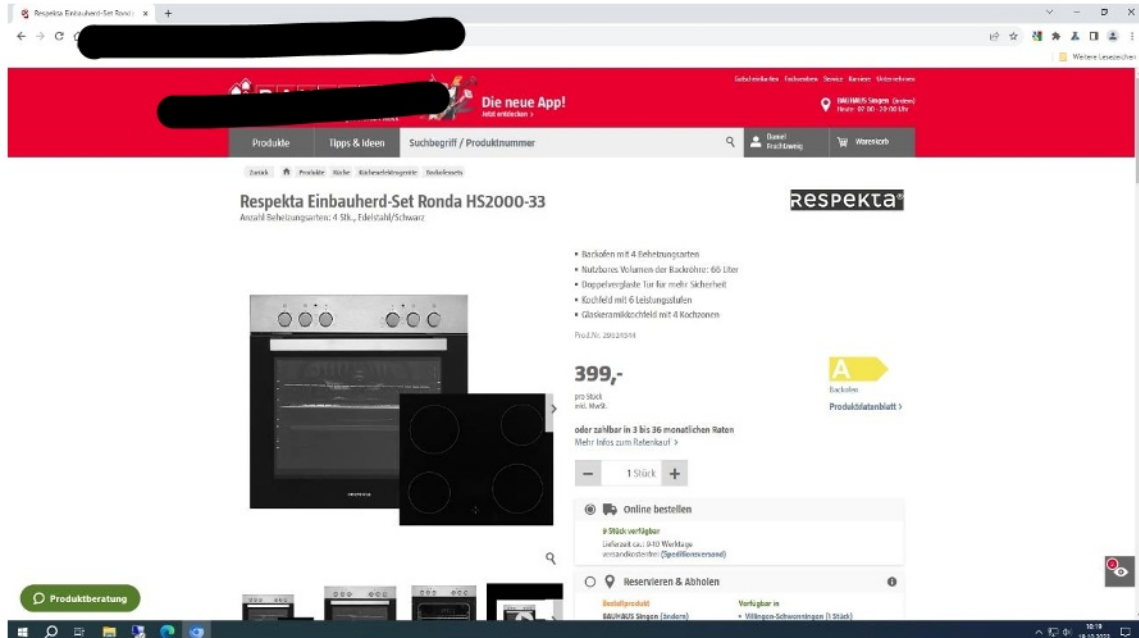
Respekta Einbauherd-Set Ronda ×  +

Weitere Lesezeichen

Die neue App!
Jetzt entdecken >

Gutscheinkarten  Fachcenter  Service  Karriere  Unternehmen

BAUHAUS Singen (Andere)
Heute: 07:00 - 20:00 Uhr

Produkte  Tipps & Ideen  Suchbegriff / Produktnummer

Daniel Frachtweg

Warenkorb

Zurück  Produkte  Küche  Küchenelektrogeräte  Backofensets

Respekta Einbauherd-Set Ronda HS2000-33
Anzahl Beheizungsarten: 4 Stk., Edelstahl/Schwarz

RESPEKTA®

• Backofen mit 4 Beheizungsarten
• Nutzbares Volumen der Backröhre: 66 Liter
• Doppelverglaste Tür für mehr Sicherheit
• Kochfeld mit 6 Leistungsstufen
• Glaskeramikkochfeld mit 4 Kochzonen

Prod.Nr. 29024344

399,-
pro Stück
inkl. MwSt.

A
Backofen
Produktdatenblatt >

oder zahlbar in 3 bis 36 monatlichen Raten
Mehr Infos zum Ratenkauf >

− 1 Stück +

Online bestellen
9 Stück verfügbar
Lieferzeit ca.: 8-10 Werktage
versandkostenfrei (Speditionsversand)

Reservieren & Abholen
Bestellprodukt
BAUHAUS Singen (Andere)
Verfügbar in
• Villingen-Schwenningen (1 Stück)

Produktberatung

10:19